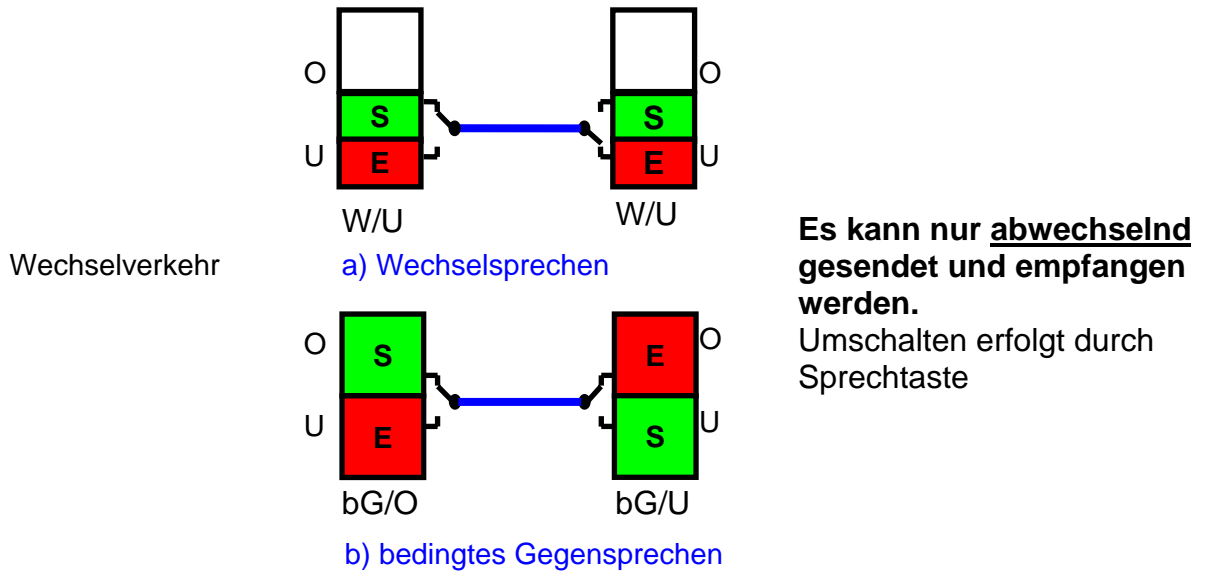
O
S
U
E
W/U

O
S
E
U
W/U

Wechselverkehr

a) Wechselsprechen

**Es kann nur abwechselnd gesendet und empfangen werden.**
Umschalten erfolgt durch Sprechtaste

O
S
U
E
bG/O

E
O
S
U
bG/U

b) bedingtes Gegensprechen